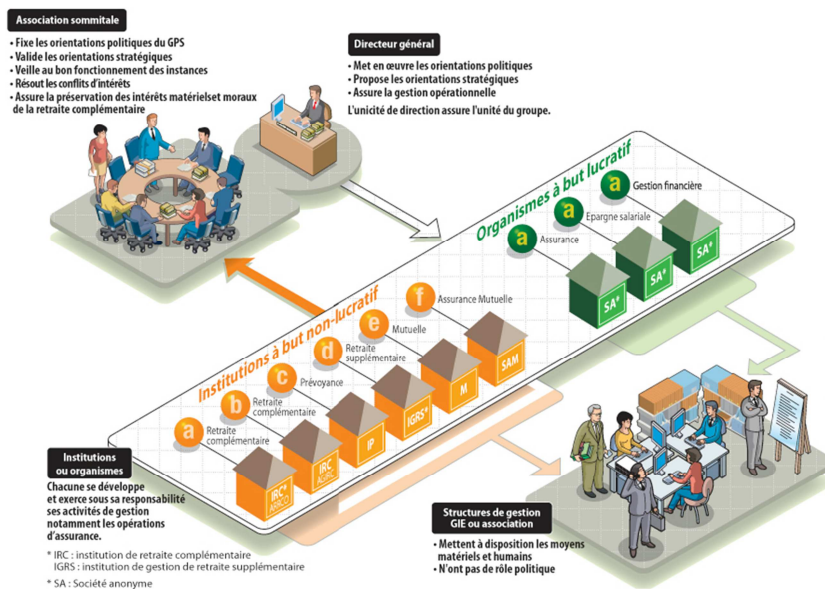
Association sommitale

- Fixe les orientations politiques du GPS
- Valide les orientations stratégiques
- Veille au bon fonctionnement des instances
- Résout les conflits d'intérêts
- Assure la préservation des intérêts matérielset moraux de la retraite complémentaire

Directeur général

- Met en œuvre les orientations politiques
- Propose les orientations stratégiques
- Assure la gestion opérationnelle

L'unicité de direction assure l'unité du groupe.

Organismes à but lucratif

a Gestion financière
a Epargne salariale
a Assurance

SA* SA* SA*

Institutions à but non-lucratif

f Assurance Mutuelle
e Mutuelle
d Retraite supplémentaire
c Prévoyance
b Retraite complémentaire
a Retraite complémentaire

IRC* ARRCO
IRC AGIRC
IP
IGRS*
M
SAM

Institutions ou organismes

Chacune se développe et exerce sous sa responsabilité ses activités de gestion notamment les opérations d'assurance.

* IRC : institution de retraite complémentaire
IGRS : institution de gestion de retraite supplémentaire

* SA : Société anonyme

Structures de gestion GIE ou association

- Mettent à disposition les moyens matériels et humains
- N'ont pas de rôle politique